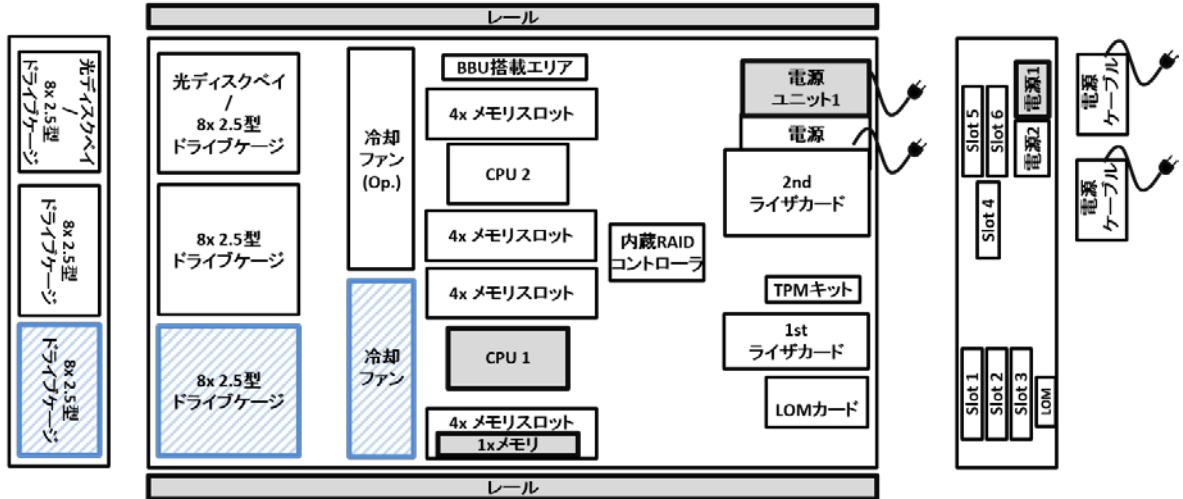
レール

光ディスクベイ
/
8x 2.5型
ドライブケージ

8x 2.5型
ドライブケージ

8x 2.5型
ドライブケージ

光ディスクベイ
/
8x 2.5型
ドライブケージ

8x 2.5型
ドライブケージ

8x 2.5型
ドライブケージ

冷却
ファン
(Op.)

冷却
ファン

BBU搭載エリア

4x メモリスロット

CPU 2

4x メモリスロット

4x メモリスロット

CPU 1

4x メモリスロット

1xメモリ

内蔵RAID
コントローラ

電源
ユニット1

電源

2nd
ライザカード

TPMキット

1st
ライザカード

LOMカード

Slot 5

Slot 6

電源1

電源2

Slot 4

Slot 1

Slot 2

Slot 3

LOM

電源
ケーブル

電源
ケーブル

レール